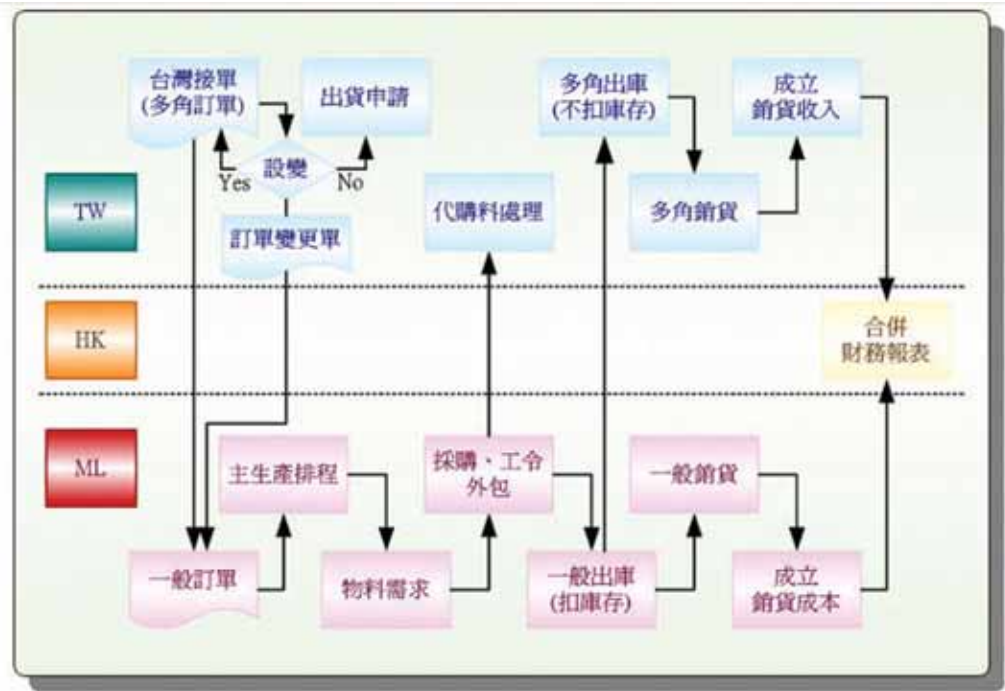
台灣接單
(多角訂單)

出貨申請

設變

Yes

No

訂單變更單

多角出庫
(不扣庫存)

成立
銷貨收入

多角銷貨

代購料處理

TW

HK

合併
財務報表

ML

主生產排程

採購、工令
外包

一般銷貨

一般訂單

物料需求

一般出庫
(扣庫存)

成立
銷貨成本